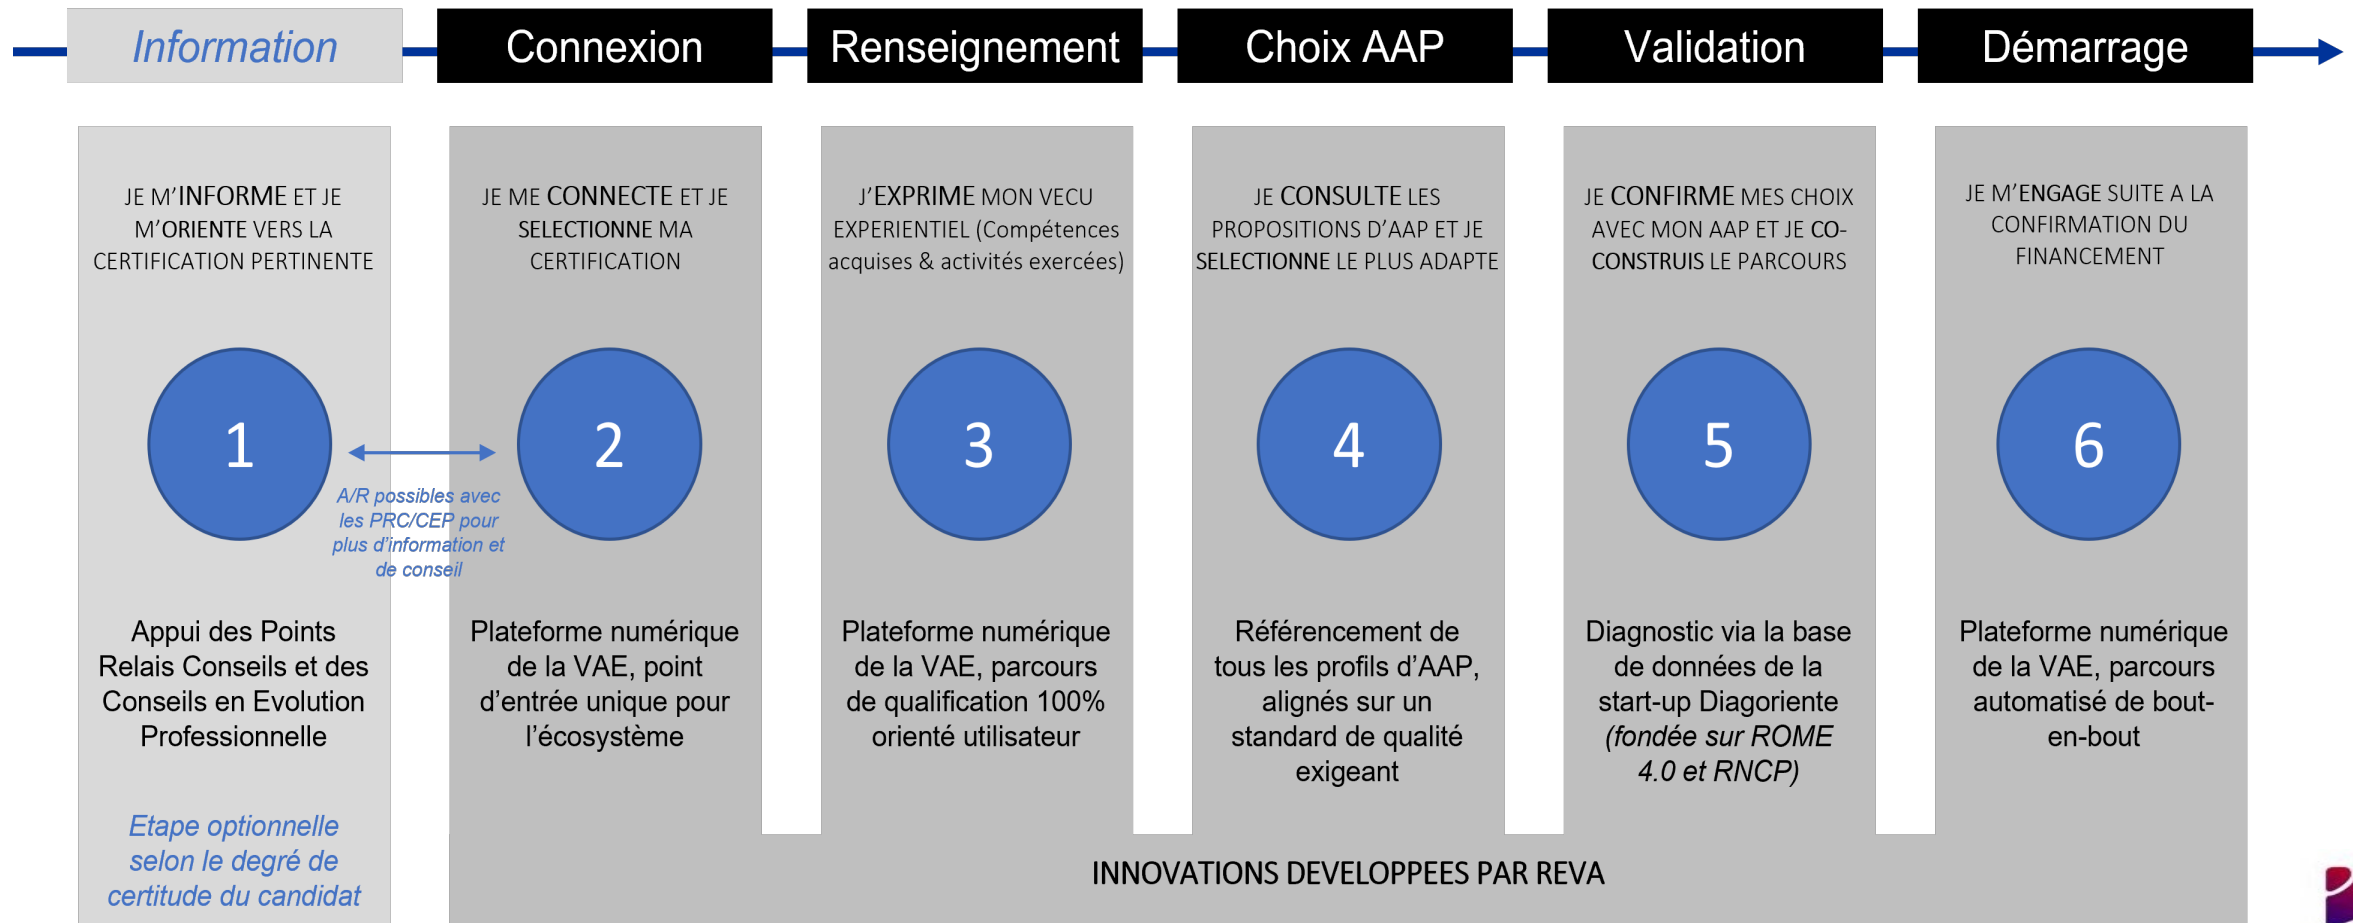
Information

Connexion

Renseignement

Choix AAP

Validation

Démarrage

JE M'INFORME ET JE M'ORIENTE VERS LA CERTIFICATION PERTINENTE

1

A/R possibles avec les PRC/CEP pour plus d'information et de conseil

Appui des Points Relais Conseils et des Conseils en Evolution Professionnelle

Etape optionnelle selon le degré de certitude du candidat

JE ME CONNECTE ET JE SELECTIONNE MA CERTIFICATION

2

Plateforme numérique de la VAE, point d'entrée unique pour l'écosystème

J'EXPRIME MON VECU EXPERIENTIEL (Compétences acquises & activités exercées)

3

Plateforme numérique de la VAE, parcours de qualification 100% orienté utilisateur

JE CONSULTE LES PROPOSITIONS D'AAP ET JE SELECTIONNE LE PLUS ADAPTE

4

Référencement de tous les profils d'AAP, alignés sur un standard de qualité exigeant

JE CONFIRME MES CHOIX AVEC MON AAP ET JE CO-CONSTRUIS LE PARCOURS

5

Diagnostic via la base de données de la start-up Diagoriente (fondée sur ROME 4.0 et RNCP)

JE M'ENGAGE SUITE A LA CONFIRMATION DU FINANCEMENT

6

Plateforme numérique de la VAE, parcours automatisé de bout-en-bout

INNOVATIONS DEVELOPPEES PAR REVA